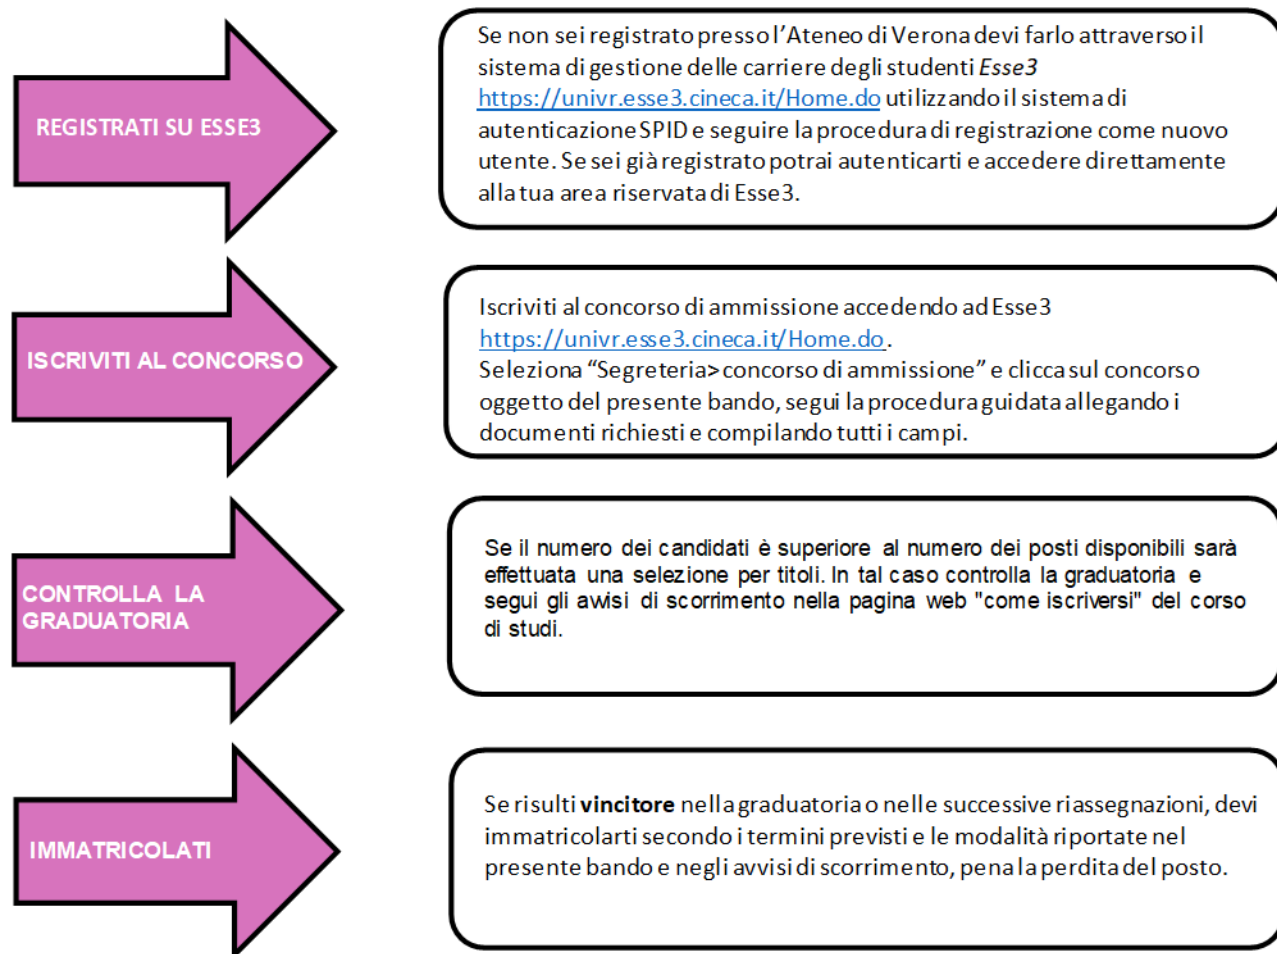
REGISTRATI SU ESSE3

Se non sei registrato presso l'Ateneo di Verona devi farlo attraverso il sistema di gestione delle carriere degli studenti *Esse3* https://univr.esse3.cineca.it/Home.do utilizzando il sistema di autenticazione SPID e seguire la procedura di registrazione come nuovo utente. Se sei già registrato potrai autenticarti e accedere direttamente alla tua area riservata di Esse3.

ISCRIVITI AL CONCORSO

Iscriviti al concorso di ammissione accedendo ad Esse3 https://univr.esse3.cineca.it/Home.do.
Seleziona "Segreteria>concorso di ammissione" e clicca sul concorso oggetto del presente bando, segui la procedura guidata allegando i documenti richiesti e compilando tutti i campi.

CONTROLLA LA GRADUATORIA

Se il numero dei candidati è superiore al numero dei posti disponibili sarà effettuata una selezione per titoli. In tal caso controlla la graduatoria e segui gli avvisi di scorrimento nella pagina web "come iscriversi" del corso di studi.

IMMATRICOLATI

Se risulti **vincitore** nella graduatoria o nelle successive riassegnazioni, devi immatricolarti secondo i termini previsti e le modalità riportate nel presente bando e negli avvisi di scorrimento, pena la perdita del posto.